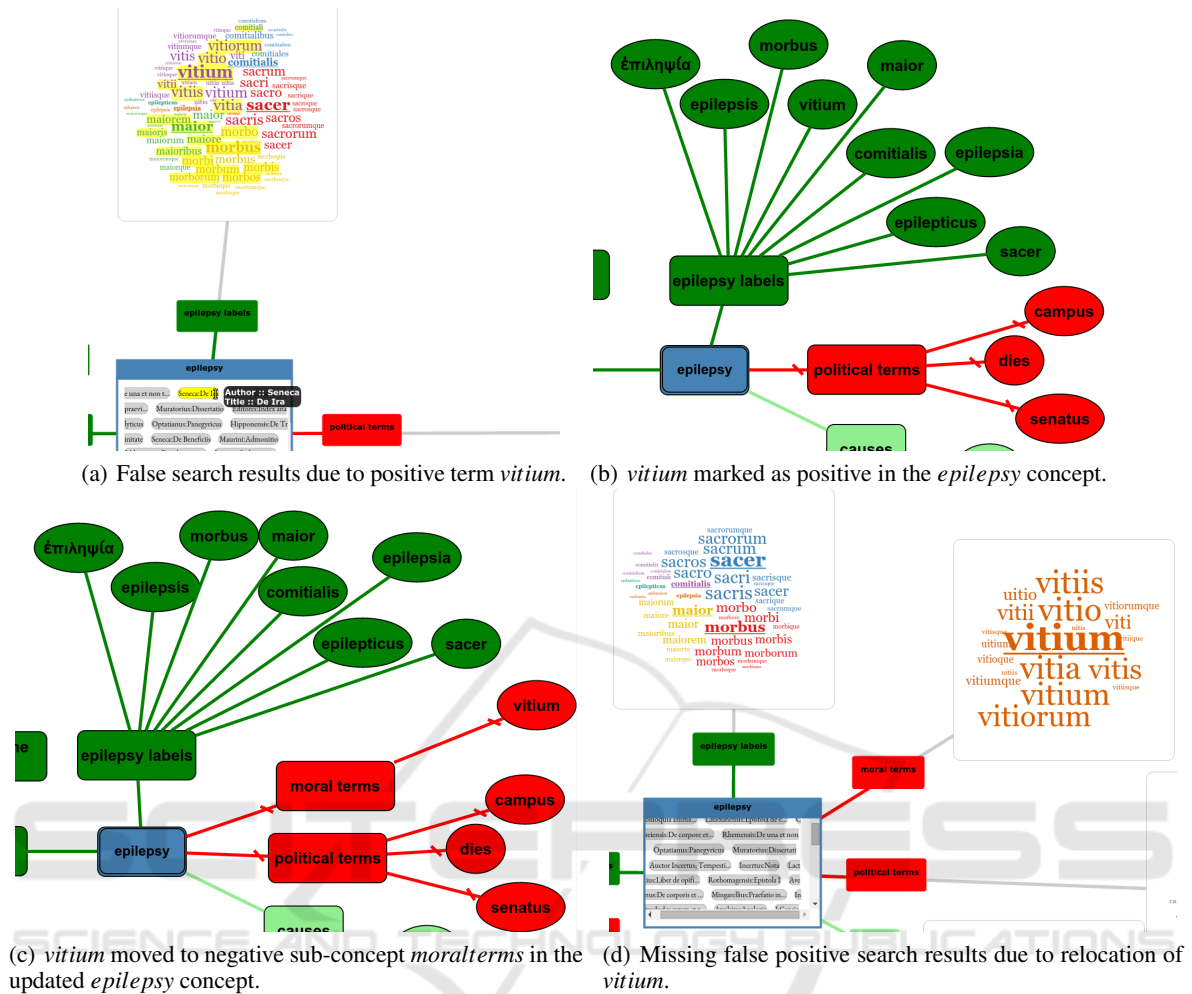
vitiorum
vitium
sacrum
vitiis
vitio
comitialis
sacer
vitia
sacri
sacro
vitium
maior
sacris
sacros
maiorem
morbus
sacrorum
morbo
maiore
sacer
maiorum
morbis
morbi
morbus
morbum
morborum
morbos

epilepsy labels

epilepsy

e una et non t...
Seneca:De Ir
Author :: Seneca
Title :: De Ira
praevi...
Muratorius:Dissertatio
Editores:Index ana
lyticus
Optatianus:Panegyricus
Hipponensis:De Tr
initate
Seneca:De Beneficiis
Maurini:Admonitio

political terms

(a) False search results due to positive term *vitium*.

ἐπιληψία
morbus
maior
epilepsis
vitium
comitialis
epilepsia
epilepticus
sacer
epilepsy labels
campus
epilepsy
political terms
dies
senatus
causes

(b) *vitium* marked as positive in the *epilepsy* concept.

ἐπιληψία
morbus
maior
epilepsia
epilepsis
comitialis
epilepticus
sacer
vitium
epilepsy labels
moral terms
campus
epilepsy
political terms
dies
senatus
causes

(c) *vitium* moved to negative sub-concept *moralterms* in the updated *epilepsy* concept.

sacrorum
sacrum
sacer
sacros
sacro
sacri
comitialis
sacris
sacer
maior
morbo
morbi
maior
morbus
maiorem
morbus
morbis
morbum
morborum
morbos

vitiis
uitio
vitii
vitio
viti
vitium
vitia
vitis
vitium
vitiorum

epilepsy labels
moral terms

epilepsy

Rhemensis:De una et non
Optatianus:Panegyricus
Muratorius:Dissertat
Auctor Incertus:Tempesti...
Incertus:Nota
Rothomagensis:Epistola I
Mingarellius:Praefatio in...

political terms

(d) Missing false positive search results due to relocation of *vitium*.